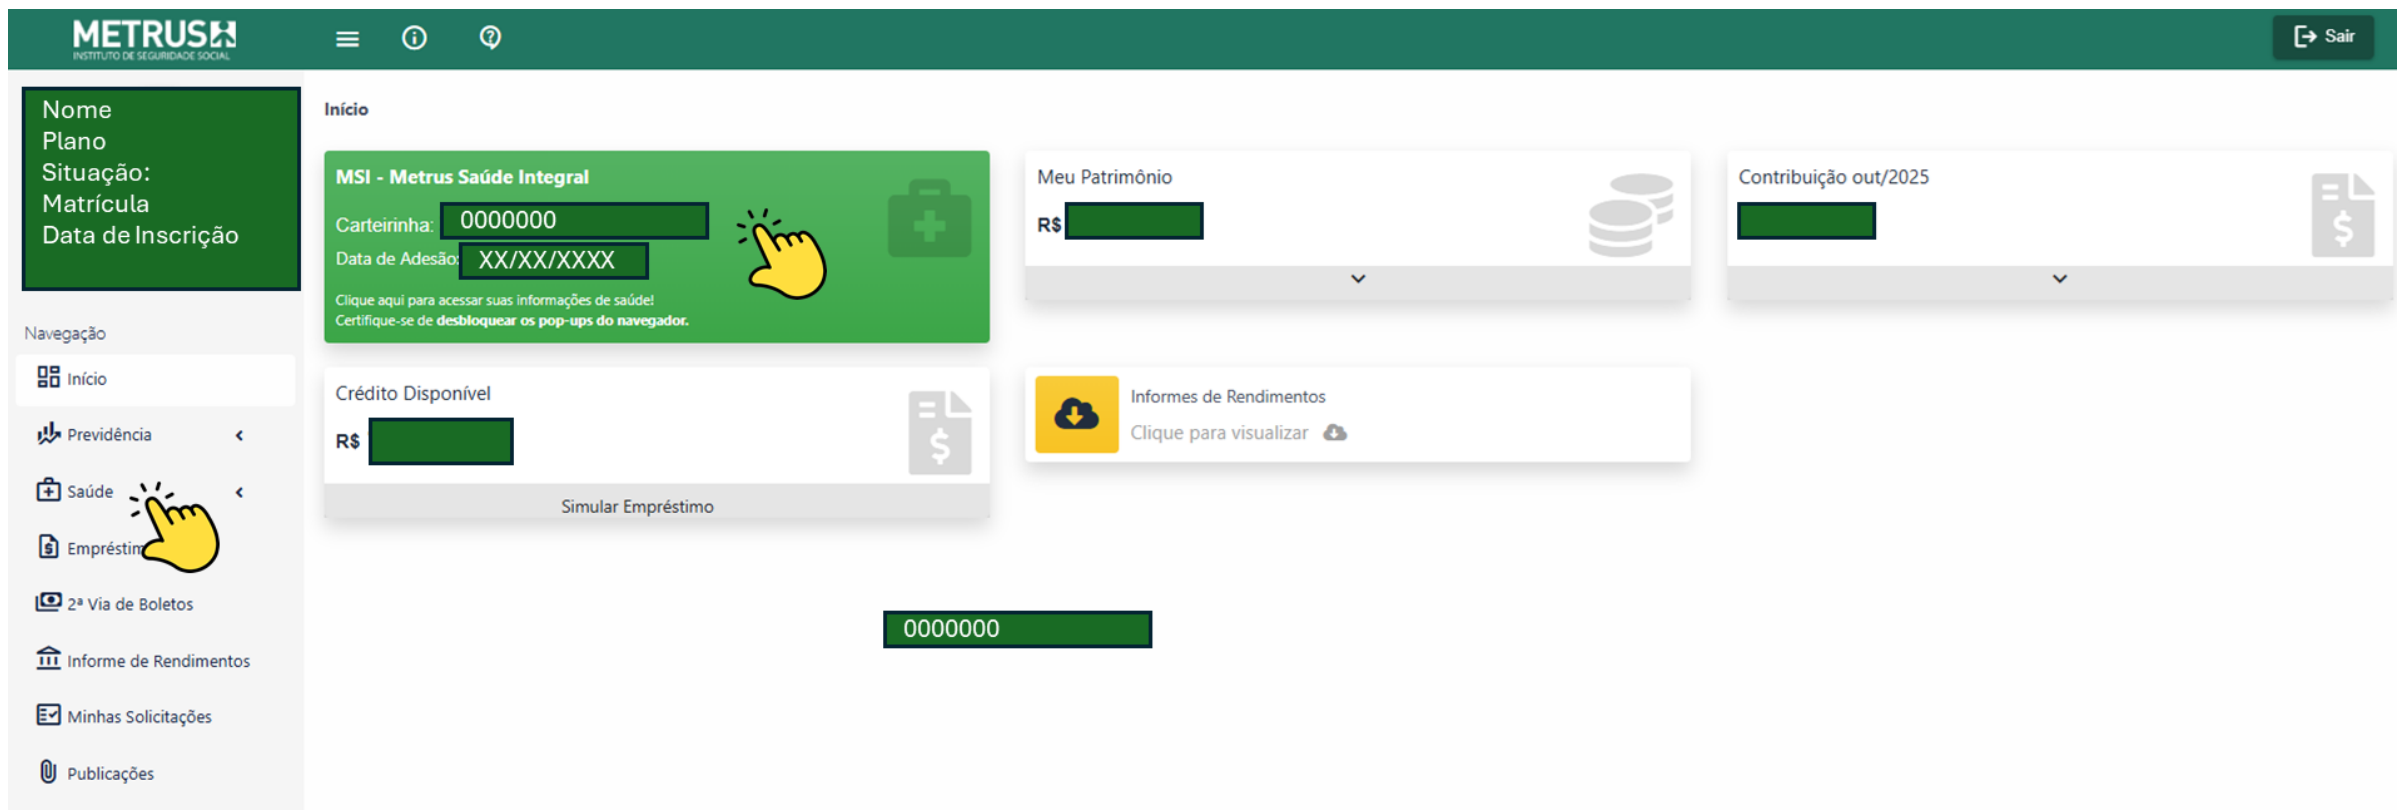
METRUS
INSTITUTO DE SEGURIDADE SOCIAL

Sair

Nome
Plano
Situação:
Matrícula
Data de Inscrição

Navegação

Início

Previdência

Saúde

Empréstim

2ª Via de Boletos

Informe de Rendimentos

Minhas Solicitações

Publicações

Início

MSI - Metrus Saúde Integral

Carteirinha: 0000000

Data de Adesão: XX/XX/XXXX

Clique aqui para acessar suas informações de saúde!
Certifique-se de desbloquear os pop-ups do navegador.

Meu Patrimônio

R$

Contribuição out/2025

Crédito Disponível

R$

Simular Empréstimo

Informes de Rendimentos

Clique para visualizar

0000000